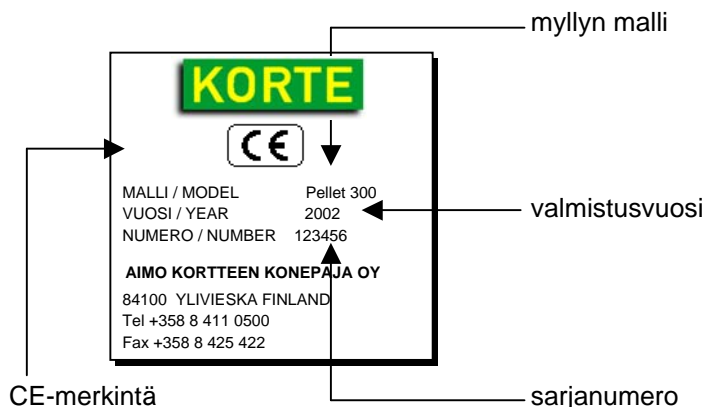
myllyn malli

KORTE

CE

MALLI / MODEL Pellet 300
VUOSI / YEAR 2002
NUMERO / NUMBER 123456

valmistusvuosi

AIMO KORTTEEN KONEPAJA OY

84100 YLIVIESKA FINLAND
Tel +358 8 411 0500
Fax +358 8 425 422

CE-merkintä

sarjanumero